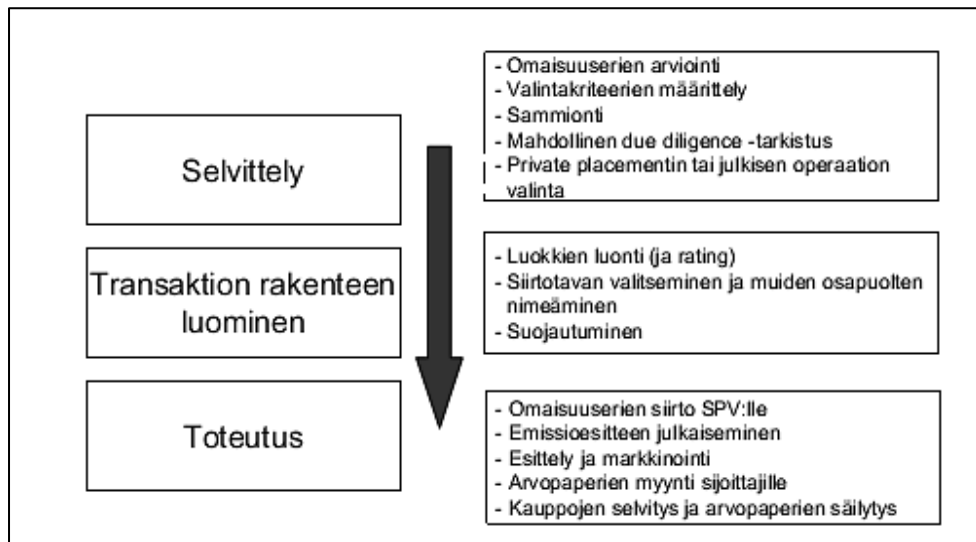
Selvittely

- Omaisuuserien arviointi
- Valintakriteerien määrittely
- Sammionti
- Mahdollinen due diligence -tarkistus
- Private placementin tai julkisen operaation valinta

Transaktion rakenteen luominen

- Luokkien luonti (ja rating)
- Siirtotavan valitseminen ja muiden osapuolten nimeäminen
- Suojautuminen

Toteutus

- Omaisuuserien siirto SPV:lle
- Emissioesitteen julkaiseminen
- Esittely ja markkinointi
- Arvopaperien myynti sijoittajille
- Kauppojen selvitys ja arvopaperien säilytys